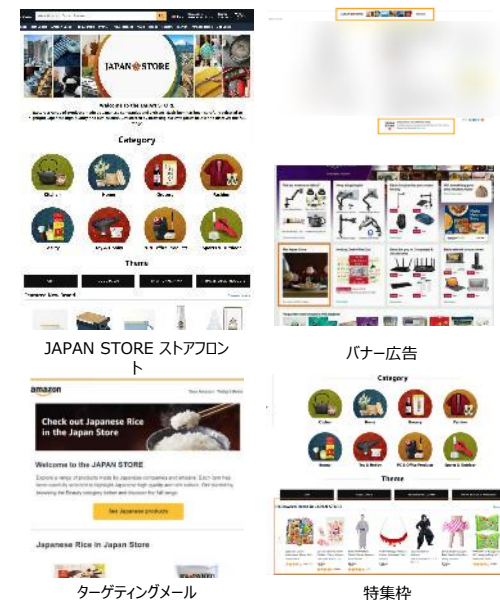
JAPAN STORE

Welcome to the Japan STORE

Category

Theme

JAPAN STORE ストアフロント

バナー広告

amazon

Check out Japanese Rice in the Japan Store

Welcome to the JAPAN STORE

See Japanese products

Japanese Rice in Japan Store

ターゲティングメール

Category

Theme

特集枠